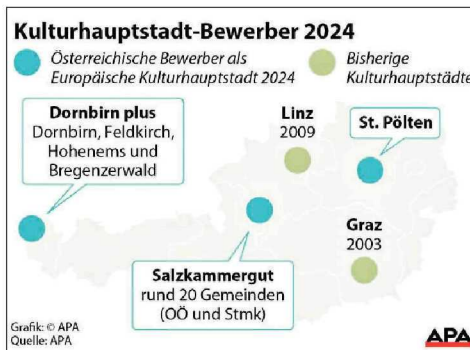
Kulturhauptstadt-Bewerber 2024

Österreichische Bewerber als Europäische Kulturhauptstadt 2024

Bisherige Kulturhauptstädte

Dornbirn plus
Dornbirn, Feldkirch, Hohenems und Bregenzerwald

Linz
2009

St. Pölten

Graz
2003

Salzkammergut
rund 20 Gemeinden
(OÖ und Stmk)

Grafik: © APA
Quelle: APA

APA